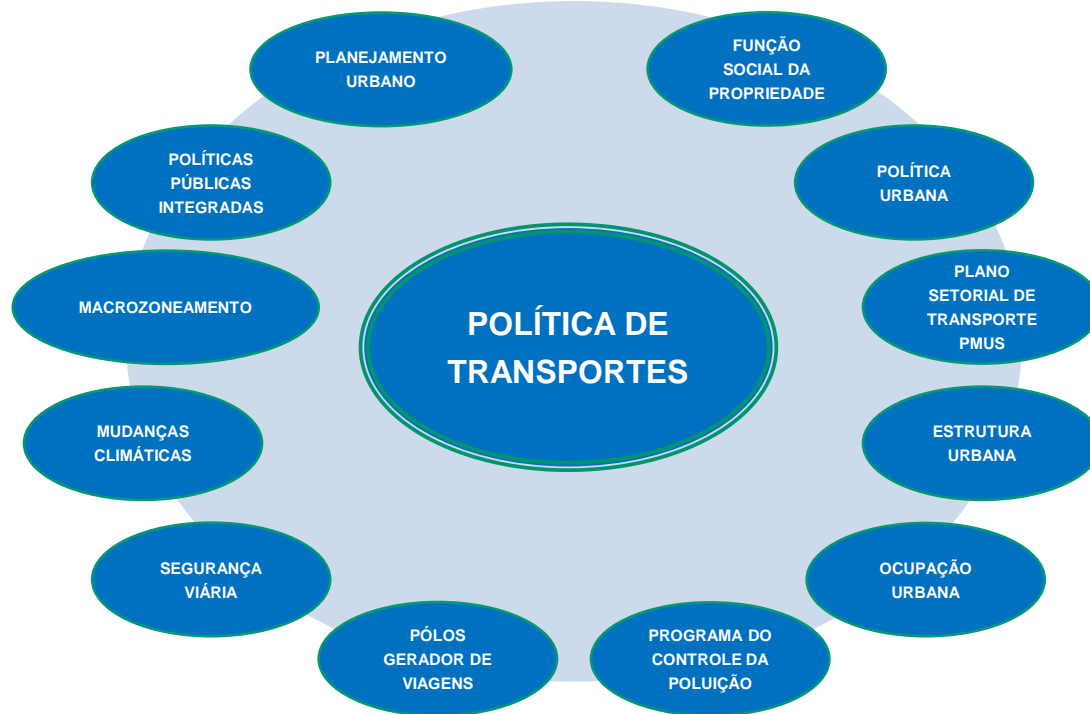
POLÍTICA DE TRANSPORTES

PLANEJAMENTO URBANO

FUNÇÃO SOCIAL DA PROPRIEDADE

POLÍTICAS PÚBLICAS INTEGRADAS

POLÍTICA URBANA

PLANO SETORIAL DE TRANSPORTE PMUS

MACROZONEAMENTO

MUDANÇAS CLIMÁTICAS

ESTRUTURA URBANA

SEGURANÇA VIÁRIA

OCUPAÇÃO URBANA

PÓLOS GERADOR DE VIAGENS

PROGRAMA DO CONTROLE DA POLUIÇÃO